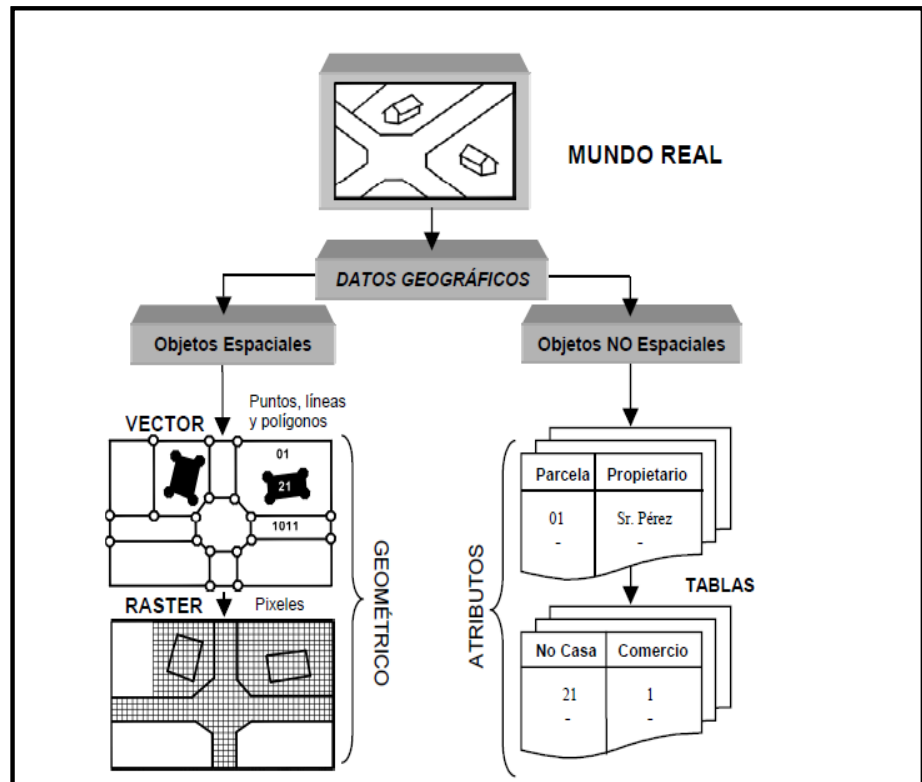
MUNDO REAL

DATOS GEOGRÁFICOS

Objetos Espaciales

Objetos NO Espaciales

VECTOR

Puntos, líneas y polígonos

01

21

1011

RASTER

Pixeles

GEOMÉTRICO

ATRIBUTOS

| Parcela | Propietario |
|---|---|
| 01 | Sr. Pérez |
| - | - |

TABLAS

| No Casa | Comercio |
|---|---|
| 21 | 1 |
| - | - |